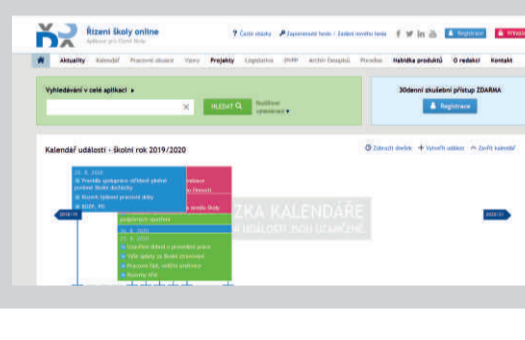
Řízení školy online
Aplikace pro řízení školy

? Časté otázky   Zapomenuté heslo / Zaslání nového hesla   Registrace   Přihlášení

Aktuality   Kalendář   Pracovní situace   Vzory   Předpisy   Legislativa   ŠVP   Archiv časopisů   Poradna   Nabídka produktů   O redakci   Kontakt

Vyhledávání v celé aplikaci ▸

HLEDAT   Rozšířené vyhledávání ▾

30denní zkušební přístup ZDARMA

Registrace

Kalendář událostí - školní rok 2019/2020

Zobrazit dlaždice   + Vytvořit událost   ^ Zavřít kalendář

25. 6. 2020
Pravidla spolupráce ředitele základní školy se školní družinou
Řízení výkonu pracovní doby
BOZP, PO

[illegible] ZKA KALENDÁŘE
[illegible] UDÁLOSTI JSOU OZNAČENÉ

2019/20   2020/21

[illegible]
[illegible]
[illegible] zálohy
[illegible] školy
podpůrných opatření

30. 6. 2020
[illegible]
31. 6. 2020
Uzavření období v pracovním právu
Výše úplaty za školní stravování
Pracovní řád, vnitřní směrnice
Rozvrhy hodin